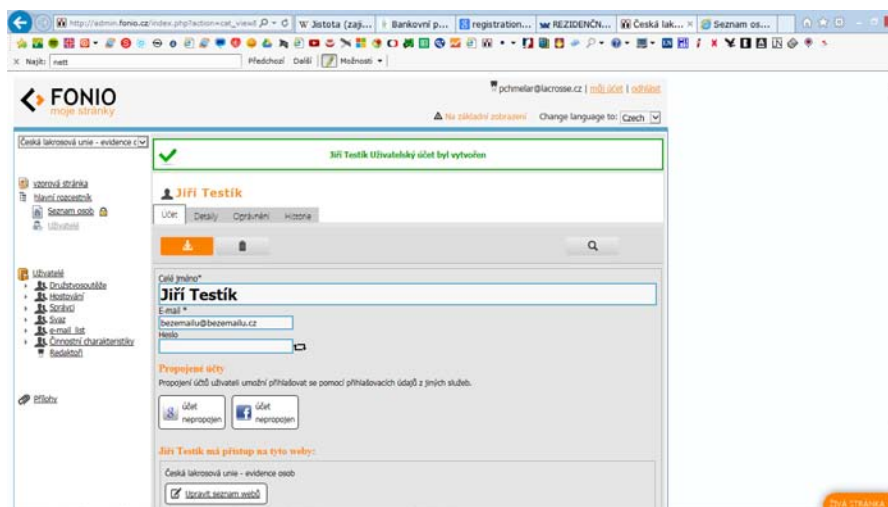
http://admin.fonio.cz/index.php?action=cat_viewd | W Jistota (zaji... | Bankovní p... | registration... | REZIDENČN... | Česká lak... | Seznam os...

X Najít: nett | Předchozí | Další | Možnosti

FONIO
moje stránky

pchmelar@lacrosse.cz | můj účet | odhlásit

Na základní zobrazení | Change language to: Czech

Česká lakrosová unie - evidence c

Jiří Testík Uživatelský účet byl vytvořen

vzorová stránka
hlavní rozcestník
Seznam osob
Uživatelé

Jiří Testík

Účet | Detaily | Oprávnění | Historie

Uživatelé
Družstvosoutěže
Hostování
Správci
Svaz
e-mail list
Činnostní charakteristiky
Redaktoři

Přílohy

Celé jméno*
Jiří Testík
E-mail *
bezemailu@bezemailu.cz
Heslo

Propojené účty
Propojení účtů uživateli umožní přihlašovat se pomocí přihlašovacích údajů z jiných služeb.

účet nepropojen
účet nepropojen

Jiří Testík má přístup na tyto weby:

Česká lakrosová unie - evidence osob

Upravit seznam webů

ŽIVÁ STRÁNKA